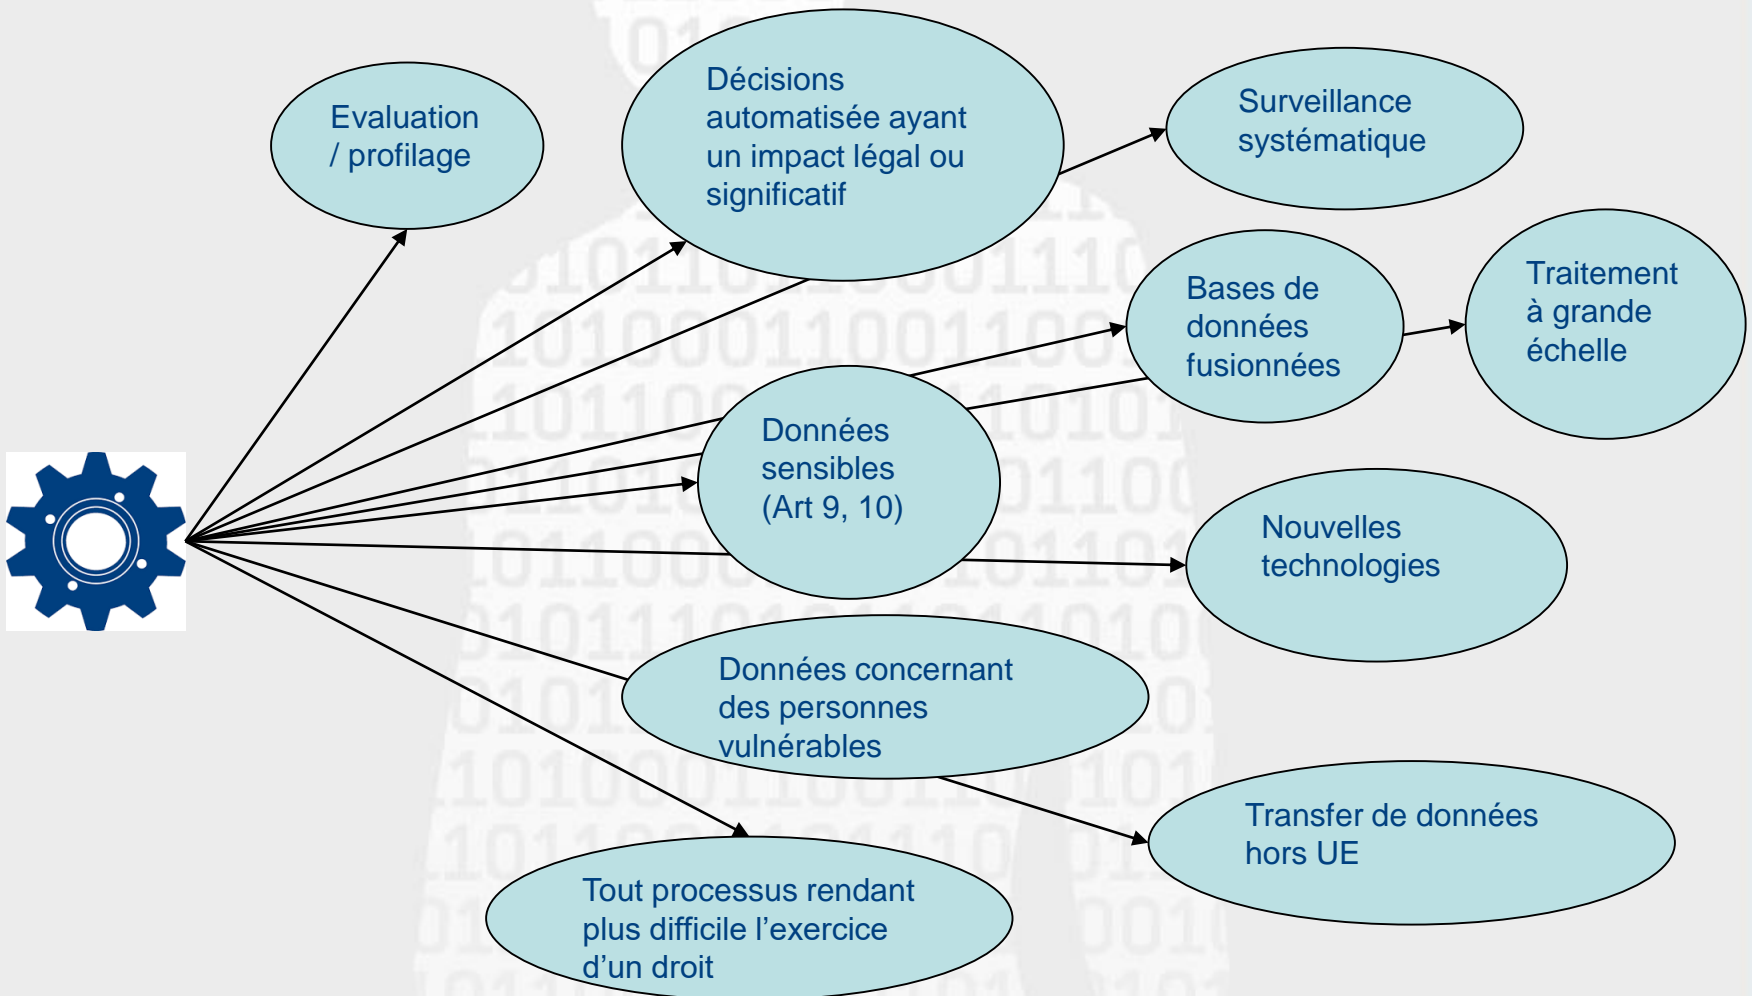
Evaluation / profilage

Décisions automatisée ayant un impact légal ou significatif

Surveillance systématique

Bases de données fusionnées

Traitement à grande échelle

Données sensibles (Art 9, 10)

Nouvelles technologies

Données concernant des personnes vulnérables

Transfer de données hors UE

Tout processus rendant plus difficile l’exercice d’un droit